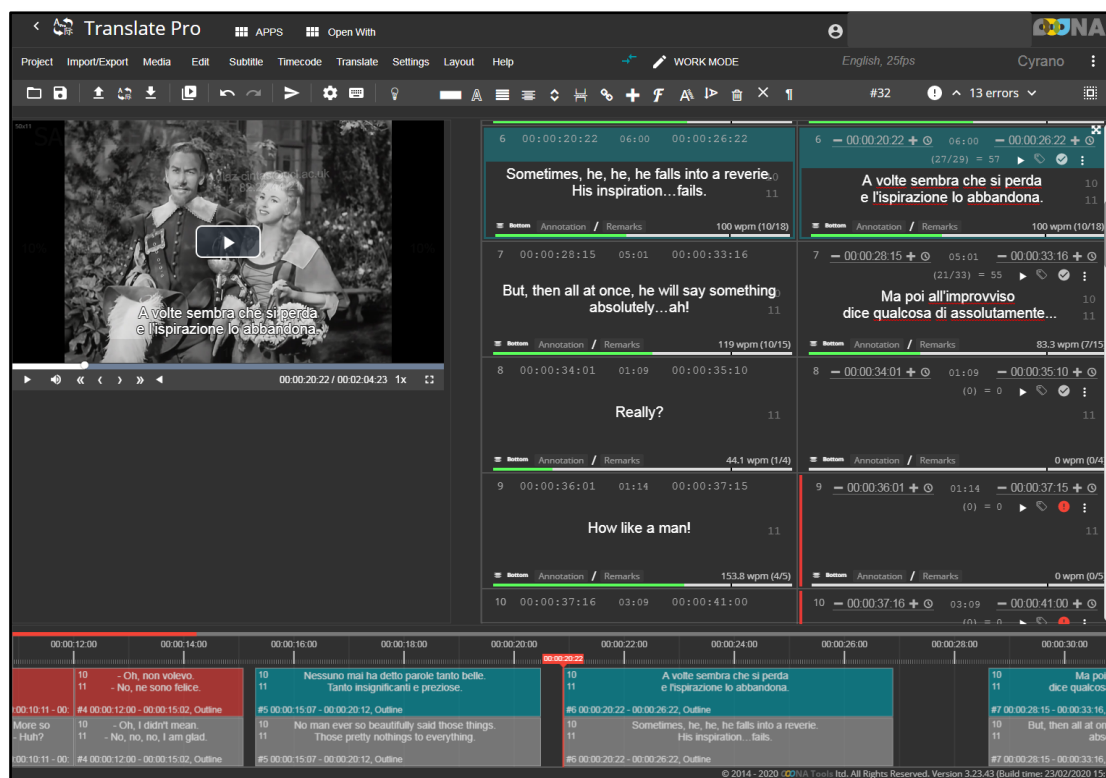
Translate Pro APPS Open With
OONA
Project Import/Export Media Edit Subtitle Timecode Translate Settings Layout Help
WORK MODE
English, 25fps
Cyrano
#32
13 errors

A volte sembra che si perda
e l'ispirazione lo abbandona.

00:00:20:22 / 00:02:04:23 1x

6 00:00:20:22 06:00 00:00:26:22
Sometimes, he, he, he falls into a reverie. His inspiration…fails.
10
11
Bottom Annotation / Remarks 100 wpm (10/18)

6 00:00:20:22 06:00 00:00:26:22
(27/29) = 57
A volte sembra che si perda
e l'ispirazione lo abbandona.
10
11
Bottom Annotation / Remarks 100 wpm (10/18)

7 00:00:28:15 05:01 00:00:33:16
But, then all at once, he will say something absolutely…ah!
10
11
Bottom Annotation / Remarks 119 wpm (10/15)

7 00:00:28:15 05:01 00:00:33:16
(21/33) = 55
Ma poi all'improvviso
dice qualcosa di assolutamente...
10
11
Bottom Annotation / Remarks 83.3 wpm (7/15

8 00:00:34:01 01:09 00:00:35:10
Really?
11
Bottom Annotation / Remarks 44.1 wpm (1/4)

8 00:00:34:01 01:09 00:00:35:10
(0) = 0
11
Bottom Annotation / Remarks 0 wpm (0/4

9 00:00:36:01 01:14 00:00:37:15
How like a man!
11
Bottom Annotation / Remarks 153.8 wpm (4/5)

9 00:00:36:01 01:14 00:00:37:15
(0) = 0
11
Bottom Annotation / Remarks 0 wpm (0/5

10 00:00:37:16 03:09 00:00:41:00

10 00:00:37:16 03:09 00:00:41:00

00:00:12:00 00:00:14:00 00:00:16:00 00:00:18:00 00:00:20:00 00:00:20:22 00:00:22:00 00:00:24:00 00:00:26:00 00:00:28:00 00:00:30:00

10 - Oh, non volevo.
11 - No, ne sono felice.
:00:10:11 - 00: #4 00:00:12:00 - 00:00:15:02, Outline

10 Nessuno mai ha detto parole tanto belle.
11 Tanto insignificanti e preziose.
#5 00:00:15:07 - 00:00:20:12, Outline

10 A volte sembra che si perda
11 e l'ispirazione lo abbandona.
#6 00:00:20:22 - 00:00:26:22, Outline

10 Ma poi
11 dice qualcos
#7 00:00:28:15 - 00:00:33:16,

More so
- Huh?
:00:10:11 - 00:

10 - Oh, I didn't mean.
11 - No, no, no, I am glad.
#4 00:00:12:00 - 00:00:15:02, Outline

10 No man ever so beautifully said those things.
11 Those pretty nothings to everything.
#5 00:00:15:07 - 00:00:20:12, Outline

10 Sometimes, he, he, he falls into a reverie.
11 His inspiration... fails.
#6 00:00:20:22 - 00:00:26:22, Outline

10 But, then all at on
11 abs
#7 00:00:28:15 - 00:00:33:16,

© 2014 - 2020 OONA Tools ltd. All Rights Reserved. Version 3.23.43 (Build time: 23/02/2020 15: